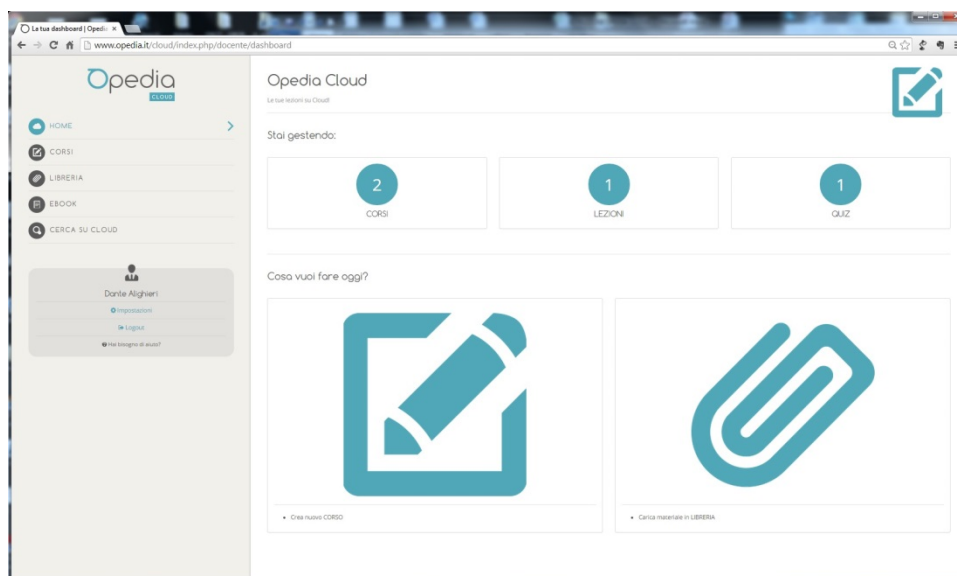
La tua dashboard | Opedi ×

www.opedia.it/cloud/index.php/docente/dashboard

Opedia
CLOUD

HOME
CORSI
LIBRERIA
EBOOK
CERCA SU CLOUD

Dante Alighieri
Impostazioni
Logout
Hai bisogno di aiuto?

Opedia Cloud
Le tue lezioni su Cloud!

Stai gestendo:

2
CORSI

1
LEZIONI

1
QUIZ

Cosa vuoi fare oggi?

• Crea nuovo CORSO

• Carica materiale in LIBRERIA